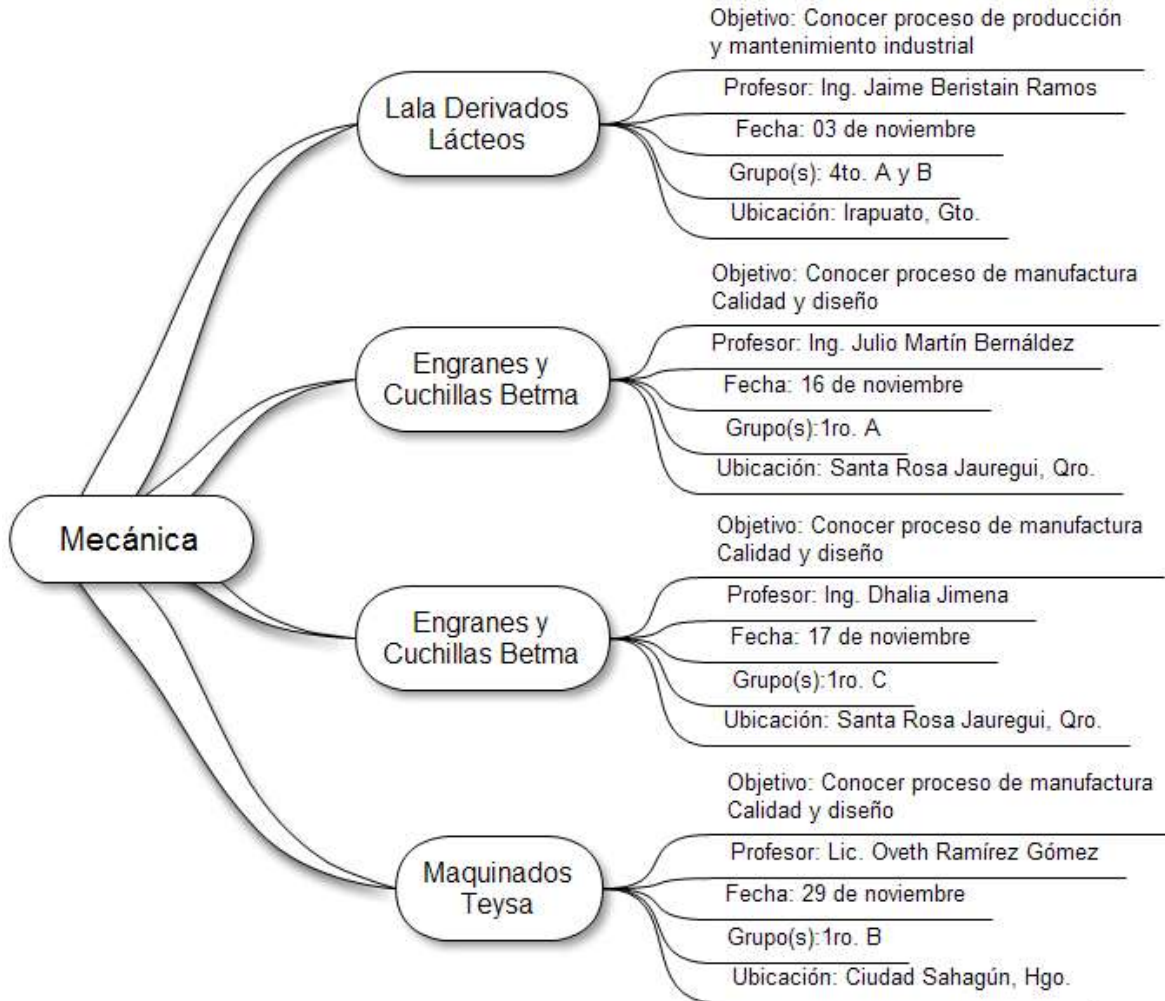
Mecánica

Lala Derivados Lácteos

Objetivo: Conocer proceso de producción y mantenimiento industrial

Profesor: Ing. Jaime Beristain Ramos

Fecha: 03 de noviembre

Grupo(s): 4to. A y B

Ubicación: Irapuato, Gto.

Engranes y Cuchillas Betma

Objetivo: Conocer proceso de manufactura Calidad y diseño

Profesor: Ing. Julio Martín Bernáldez

Fecha: 16 de noviembre

Grupo(s):1ro. A

Ubicación: Santa Rosa Jauregui, Qro.

Engranes y Cuchillas Betma

Objetivo: Conocer proceso de manufactura Calidad y diseño

Profesor: Ing. Dhalia Jimena

Fecha: 17 de noviembre

Grupo(s):1ro. C

Ubicación: Santa Rosa Jauregui, Qro.

Maquinados Teysa

Objetivo: Conocer proceso de manufactura Calidad y diseño

Profesor: Lic. Oveth Ramírez Gómez

Fecha: 29 de noviembre

Grupo(s):1ro. B

Ubicación: Ciudad Sahagún, Hgo.